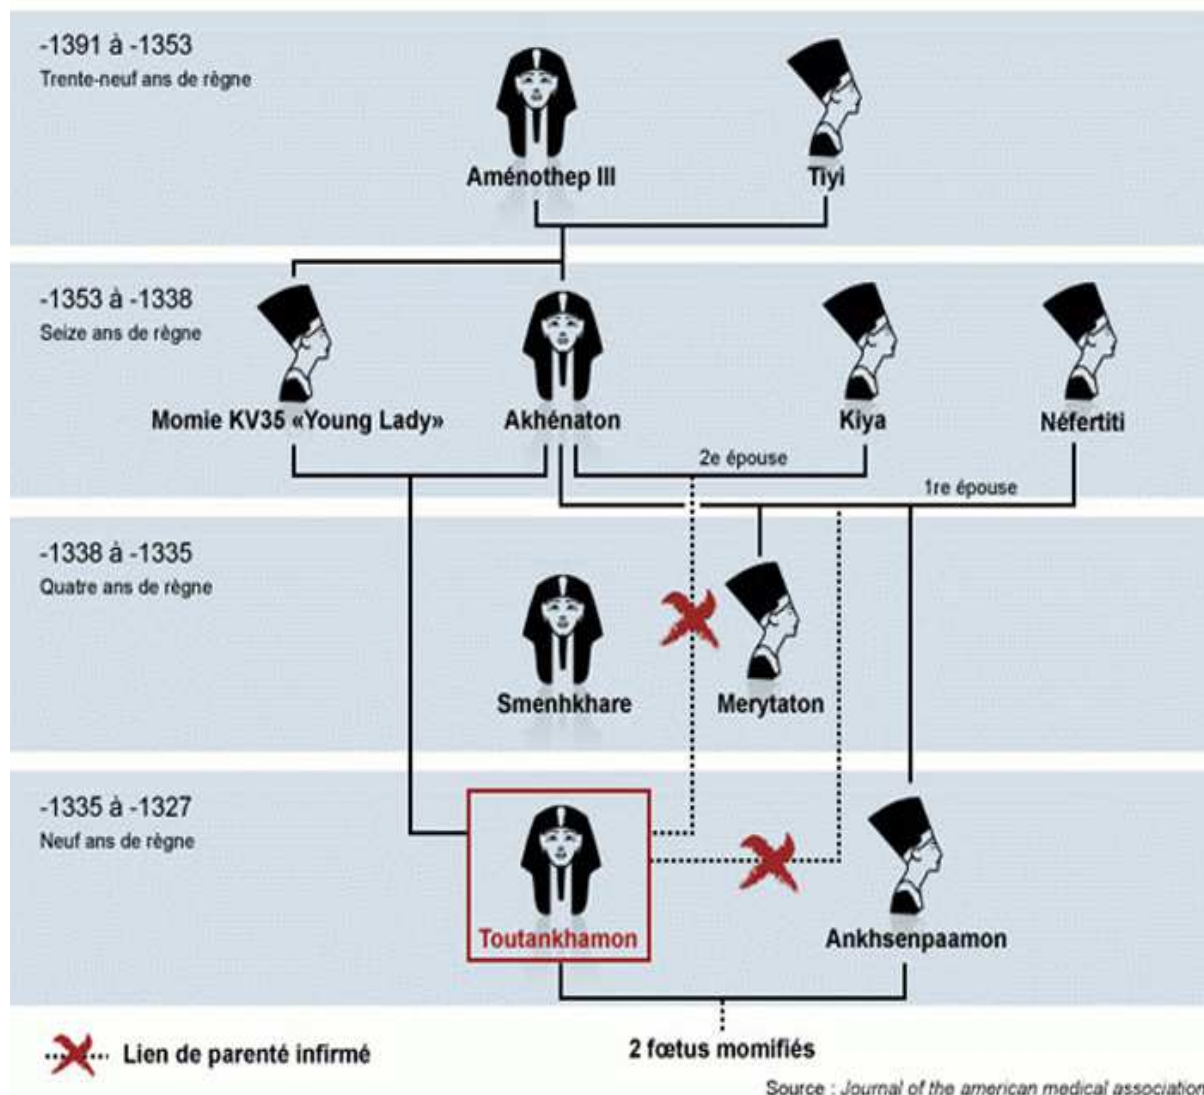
-1391 à -1353
Trente-neuf ans de règne

Aménothep III

Tiyi

-1353 à -1338
Seize ans de règne

Momie KV35 «Young Lady»

Akhénaton

Kiya

Néfertiti

2e épouse

1re épouse

-1338 à -1335
Quatre ans de règne

Smenhkhare

Merytaton

-1335 à -1327
Neuf ans de règne

Toutankhamon

Ankhsenpaamon

Lien de parenté infirmé

2 fœtus momifiés

Source : Journal of the american medical association